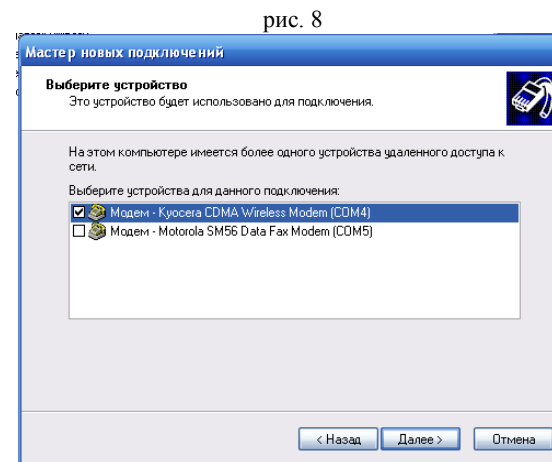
рис. 8

Мастер новых подключений

Выберите устройство
Это устройство будет использовано для подключения.

На этом компьютере имеется более одного устройства удаленного доступа к сети.

Выберите устройства для данного подключения:

☑ Модем - Kyocera CDMA Wireless Modem (COM4)
☐ Модем - Motorola SM56 Data Fax Modem (COM5)

< Назад Далее > Отмена